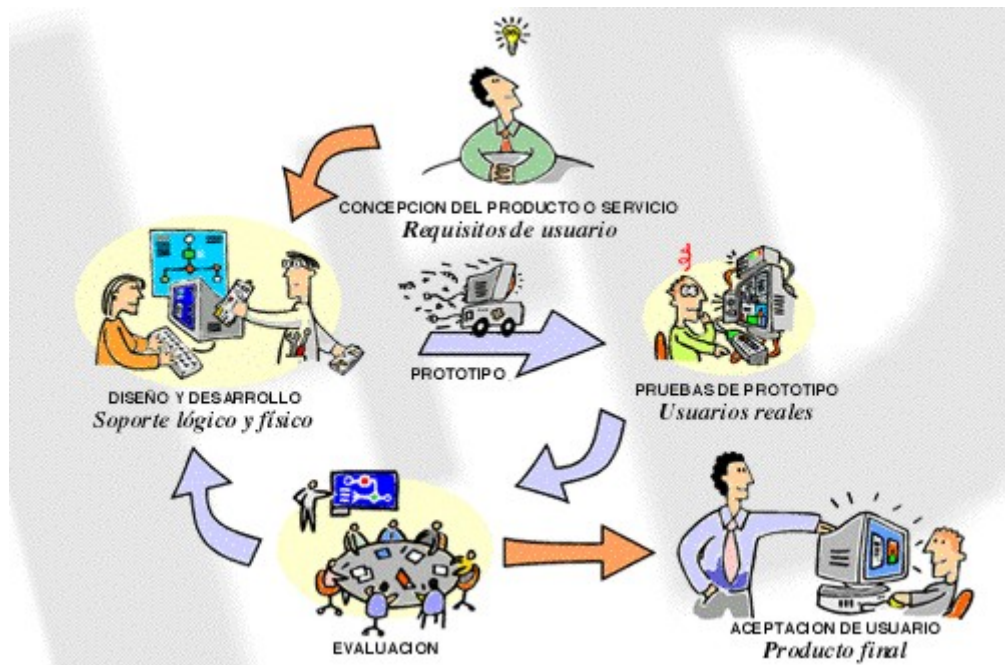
CONCEPCION DEL PRODUCTO O SERVICIO
Requisitos de usuario

DISEÑO Y DESARROLLO
Soporte lógico y físico

PROTOTIPO

PRUEBAS DE PROTOTIPO
Usuarios reales

EVALUACION

ACEPTACION DE USUARIO
Producto final